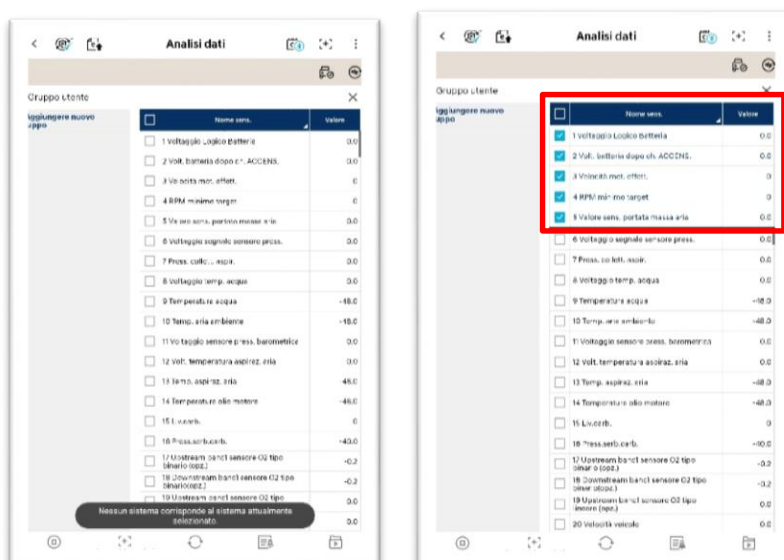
Analisi dati

Gruppo utente

Aggiungere nuovo gruppo

| Nome sens. | Valore |
|---|---|
| 1 Voltaggio Logico Batteria | 0.0 |
| 2 Volt. batteria dopo ch. ACCENS. | 0.0 |
| 3 Velocità mot. effett. | 0 |
| 4 RPM minimo target | 0 |
| 5 Valore sens. portata massa aria | 0.0 |
| 6 Voltaggio segnale sensore press. | 0.0 |
| 7 Press. coll. aspir. | 0.0 |
| 8 Voltaggio temp. acqua | 0.0 |
| 9 Temperatura acqua | -18.0 |
| 10 Temp. aria ambiente | -18.0 |
| 11 Voltaggio sensore press. barometrica | 0.0 |
| 12 Volt. temperatura aspiraz. aria | 0.0 |
| 13 Temp. aspiraz. aria | 48.0 |
| 14 Temperatura olio motore | -48.0 |
| 15 Liv.carb. | 0 |
| 16 Press.serb.carb. | -40.0 |
| 17 Upstream banc1 sensore O2 tipo binario (opz.) | -0.2 |
| 18 Downstream banc1 sensore O2 tipo binario(opz.) | -0.2 |
| 19 Upstream banc1 sensore O2 tipo lineare (opz.) | 0.0 |

Nessun sistema corrisponde al sistema attualmente selezionato.

Analisi dati

Gruppo utente

Aggiungere nuovo gruppo

| Nome sens. | Valore |
|---|---|
| 1 Voltaggio Logico Batteria | 0.0 |
| 2 Volt. batteria dopo ch. ACCENS. | 0.0 |
| 3 Velocità mot. effett. | 0 |
| 4 RPM minimo target | 0 |
| 5 Valore sens. portata massa aria | 0.0 |
| 6 Voltaggio segnale sensore press. | 0.0 |
| 7 Press. coll. aspir. | 0.0 |
| 8 Voltaggio temp. acqua | 0.0 |
| 9 Temperatura acqua | -18.0 |
| 10 Temp. aria ambiente | -48.0 |
| 11 Voltaggio sensore press. barometrica | 0.0 |
| 12 Volt. temperatura aspiraz. aria | 0.0 |
| 13 Temp. aspiraz. aria | -48.0 |
| 14 Temperatura olio motore | -48.0 |
| 15 Liv.carb. | 0 |
| 16 Press.serb.carb. | -40.0 |
| 17 Upstream banc1 sensore O2 tipo binario (opz.) | -0.2 |
| 18 Downstream banc1 sensore O2 tipo binario (opz.) | -0.2 |
| 19 Upstream banc1 sensore O2 tipo lineare (opz.) | 0.0 |
| 20 Velocità veicolo | 0 |